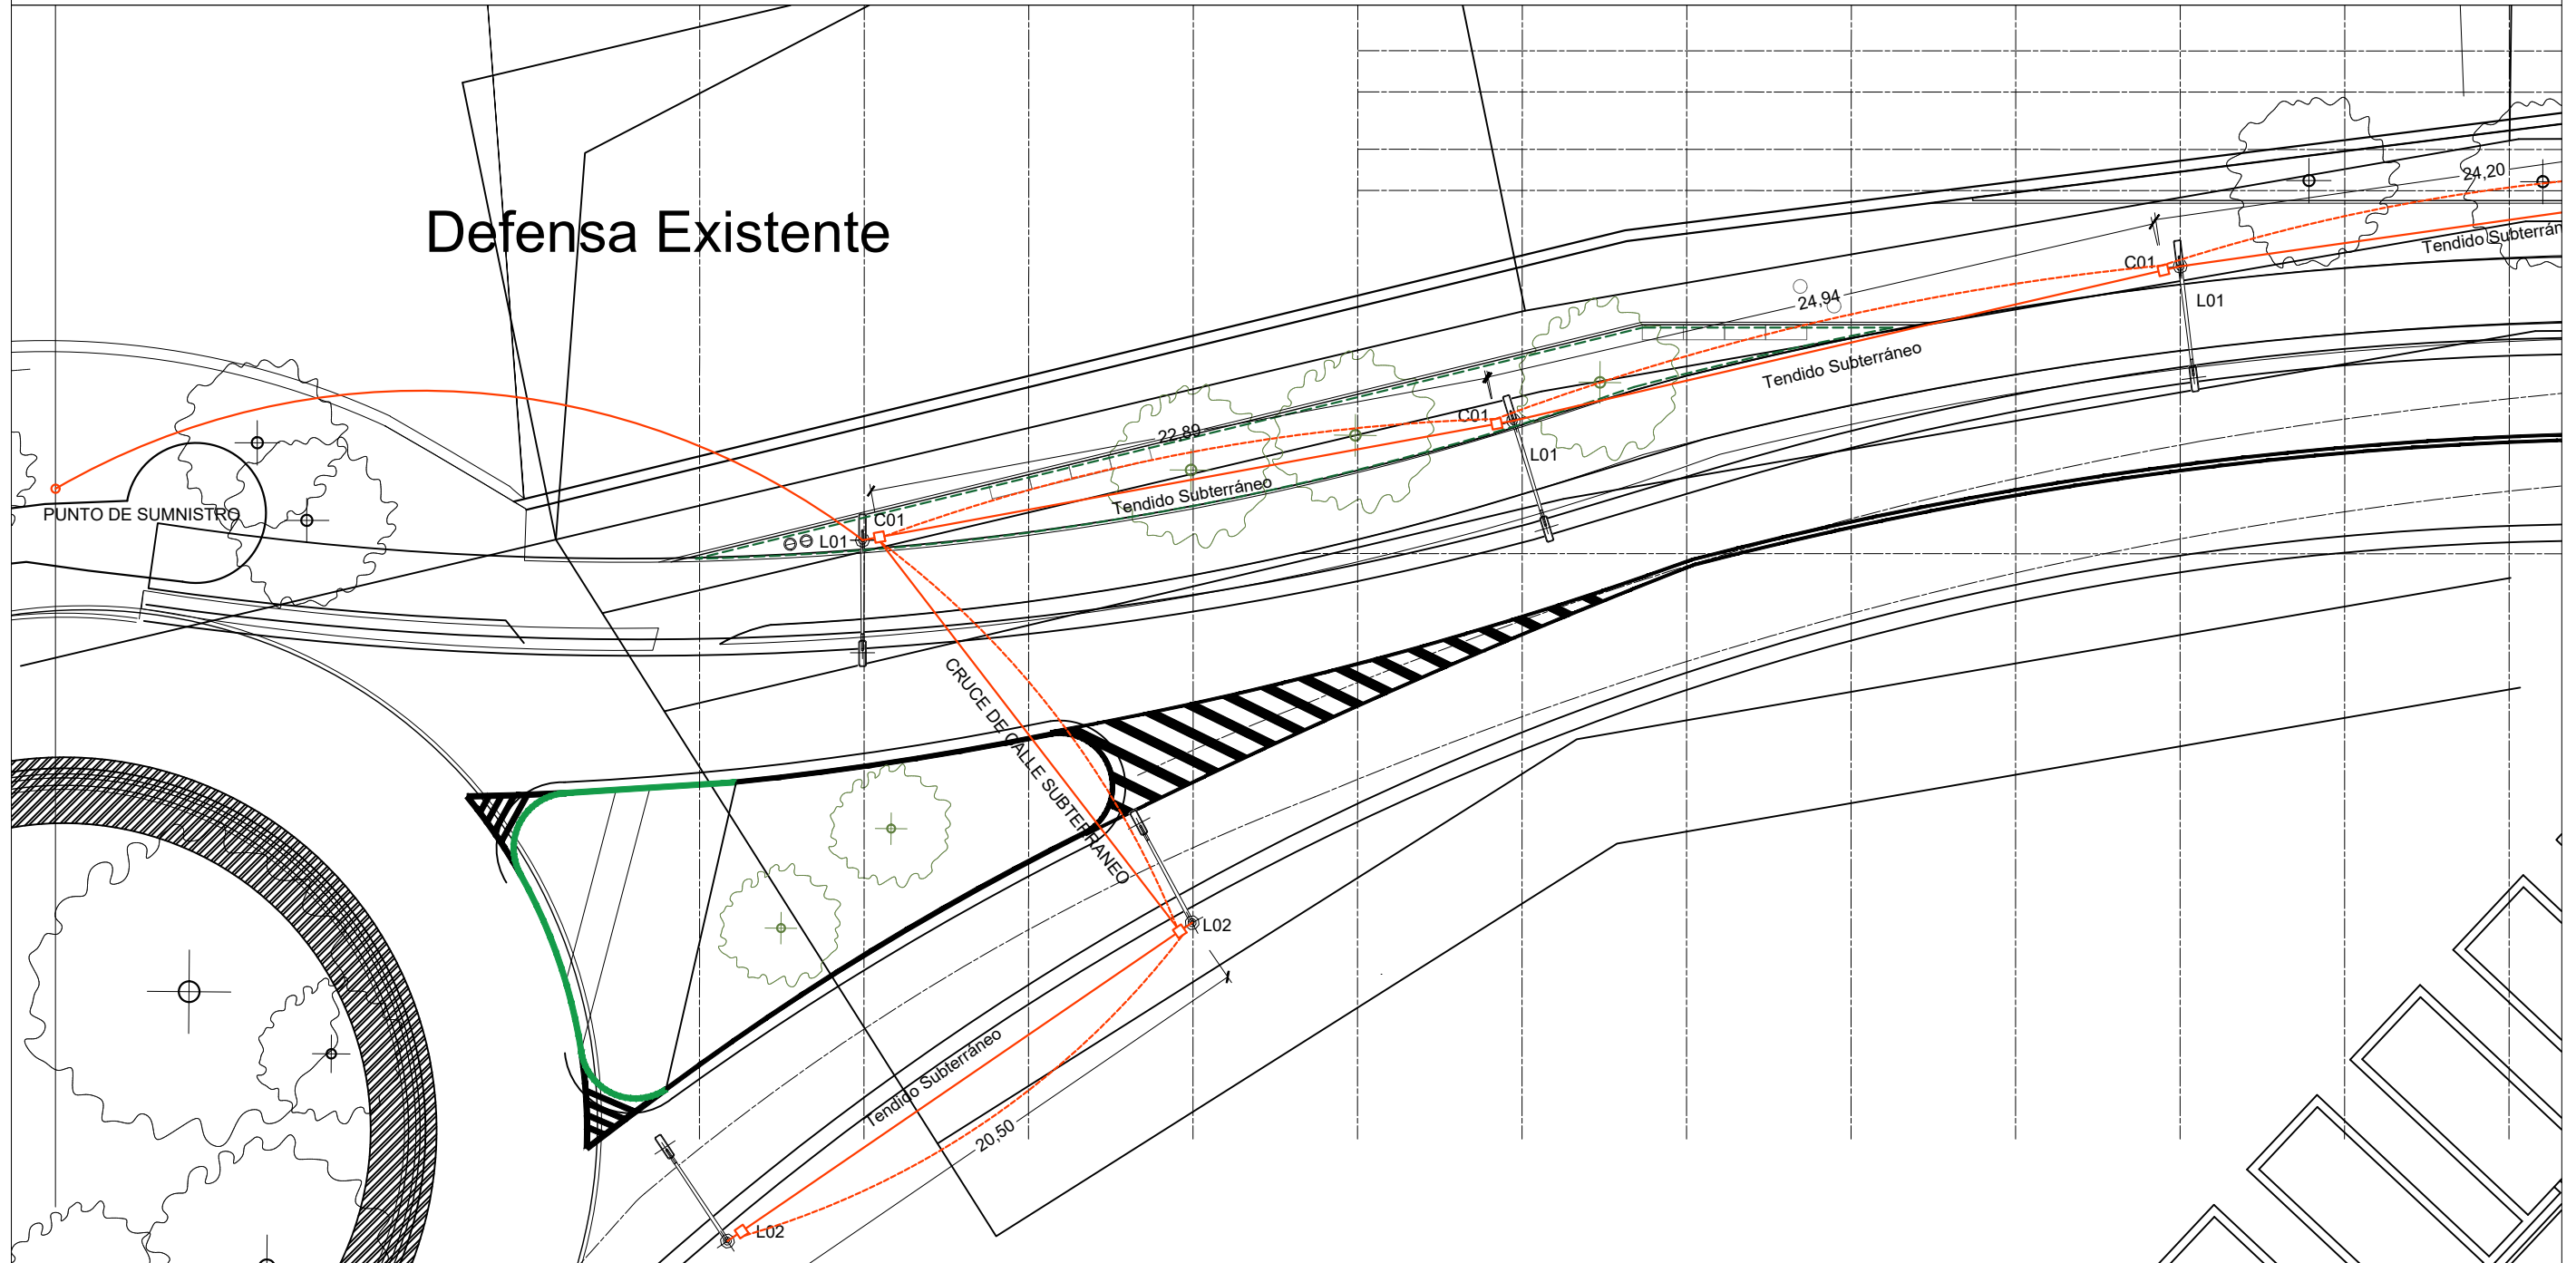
Defensa Existente

PUNTO DE SUMNISTRO

L01

C01

22,89

Tendido Subterráneo

C01

L01

24,94

Tendido Subterráneo

C01

L01

24,20

Tendido Subterrán

CRUCE DE CALLE SUBTERRANEO

L02

Tendido Subterráneo

20,50

L02